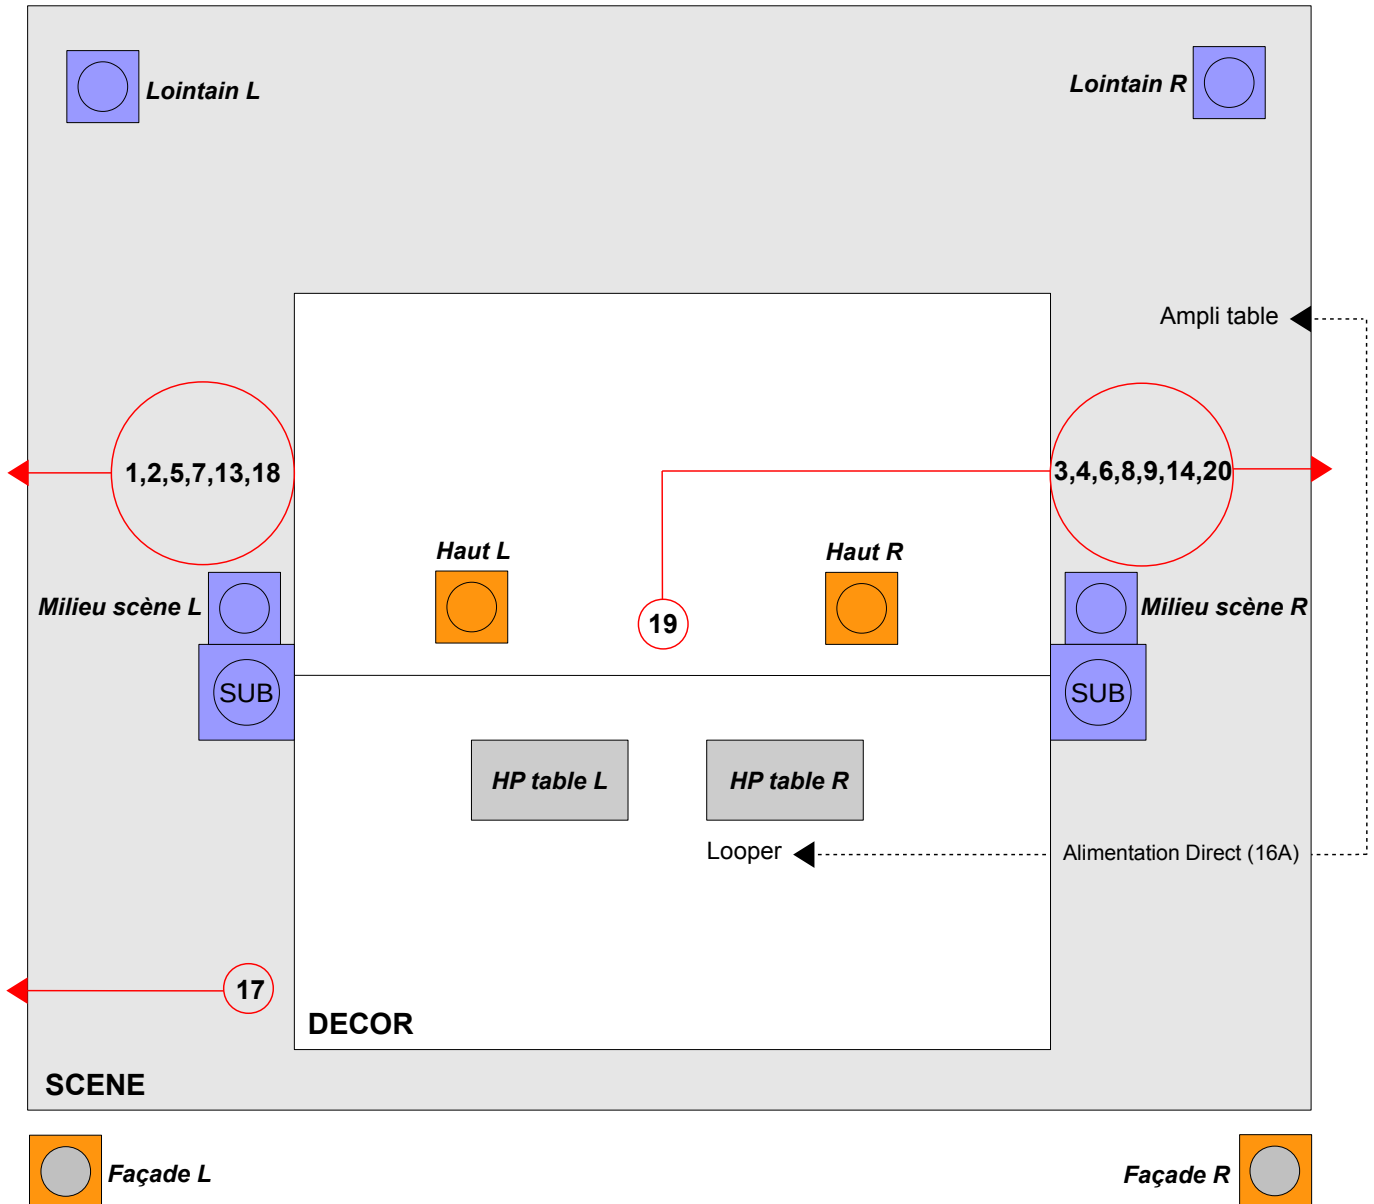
Lointain L

Lointain R

Ampli table

1,2,5,7,13,18

3,4,6,8,9,14,20

Haut L

Haut R

Milieu scène L

Milieu scène R

19

SUB

SUB

HP table L

HP table R

Looper

Alimentation Direct (16A)

17

DECOR

SCENE

Façade L

Façade R